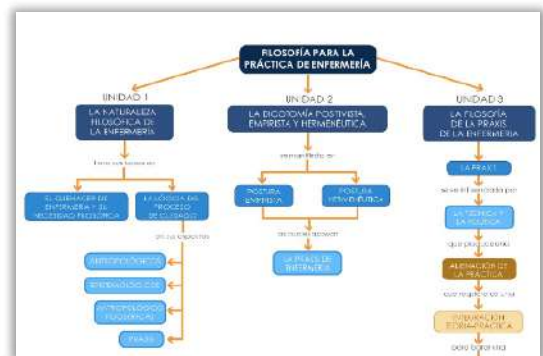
FILOSOFÍA PARA LA PRÁCTICA DE ENFERMERÍA

UNIDAD 1

LA NATURALEZA FILOSÓFICA DE LA ENFERMERÍA

tiene sus bases en

EL QUEHACER DE ENFERMERÍA Y SU NECESIDAD FILOSÓFICA

LA LÓGICA DEL PROCESO DE CUIDADO

en sus aspectos

ANTROPOLÓGICOS

EPISTEMOLÓGICOS

ANTROPOLÓGICO FILOSÓFICAS

PRAXIS

UNIDAD 2

LA DICOTOMÍA POSITIVISTA, EMPIRISTA Y HERMENÉUTICA

se manifiesta en

POSTURA EMPIRISTA

POSTURA HERMENÉUTICA

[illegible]

LA PRAXIS DE ENFERMERÍA

UNIDAD 3

LA FILOSOFÍA DE LA PRAXIS DE LA ENFERMERÍA

LA PRAXIS

se vuelve significado por

LA TÉCNICA Y LA POLÍTICA

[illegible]

ALIENACIÓN DE LA PRÁCTICA

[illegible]

INTEGRACIÓN TEORÍA-PRÁCTICA

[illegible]